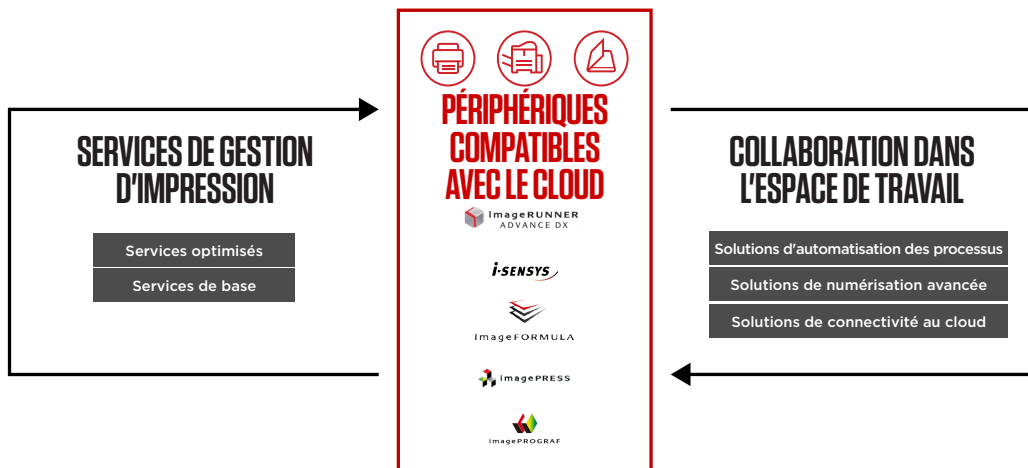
SERVICES DE GESTION D'IMPRESSION

Services optimisés

Services de base

PÉRIPHÉRIQUES COMPATIBLES AVEC LE CLOUD

imageRUNNER ADVANCE DX

i-SENSYS

imageFORMULA

imagePRESS

imagePROGRAF

COLLABORATION DANS L'ESPACE DE TRAVAIL

Solutions d'automatisation des processus

Solutions de numérisation avancée

Solutions de connectivité au cloud